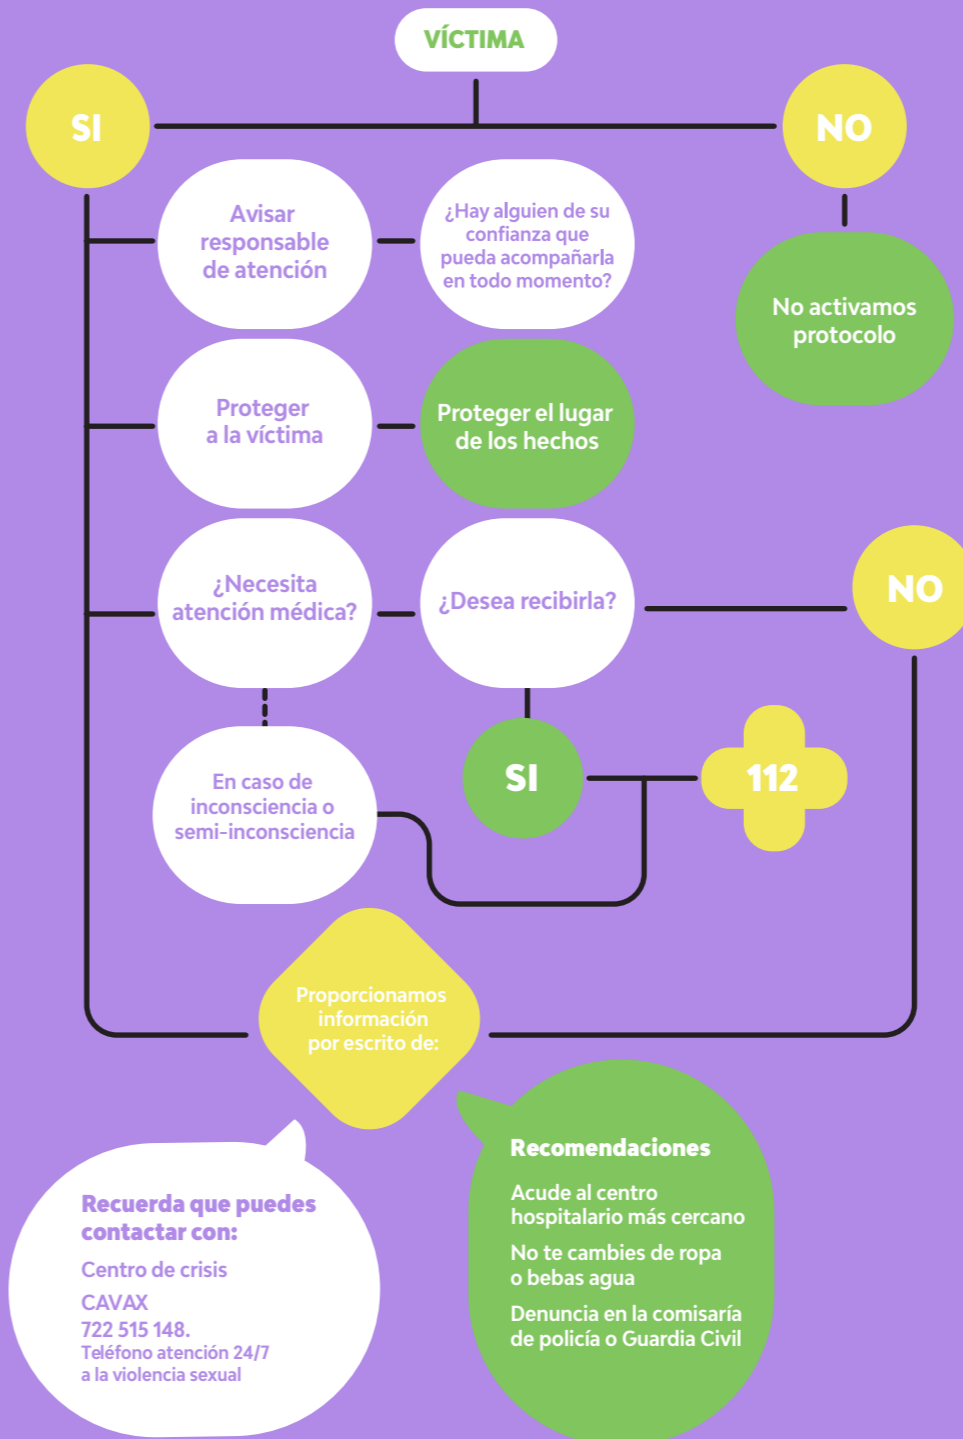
VÍCTIMA

SI

NO

Avisar responsable de atención

¿Hay alguien de su confianza que pueda acompañarla en todo momento?

No activamos protocolo

Proteger a la víctima

Proteger el lugar de los hechos

¿Necesita atención médica?

¿Desea recibirla?

NO

En caso de inconsciencia o semi-inconsciencia

SI

112

Proporcionamos información por escrito de:

Recuerda que puedes contactar con:

Centro de crisis

CAVAX
722 515 148.
Teléfono atención 24/7 a la violencia sexual

Recomendaciones

Acude al centro hospitalario más cercano

No te cambies de ropa o bebas agua

Denuncia en la comisaría de policía o Guardia Civil